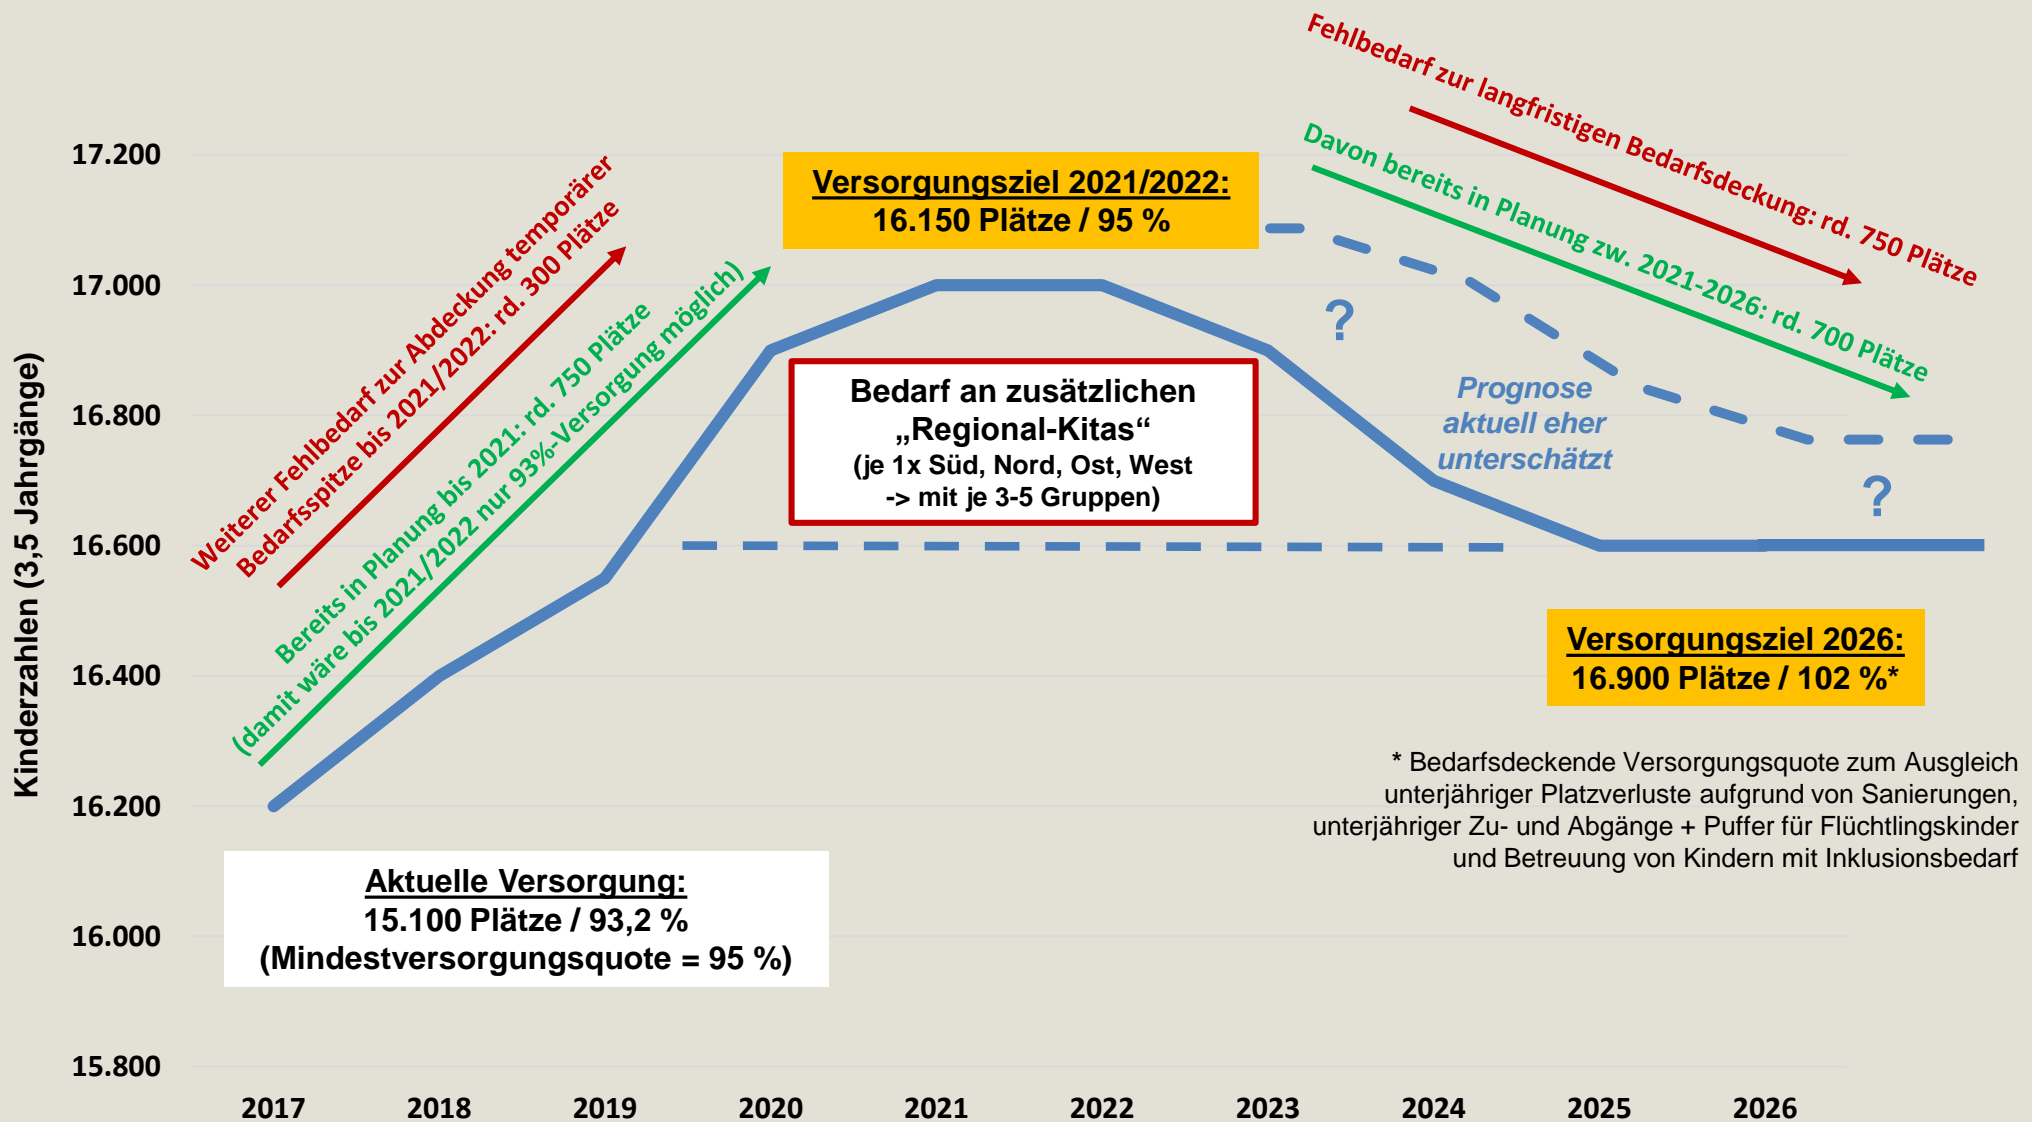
Kinderzahlen (3,5 Jahrgänge)

17.200
17.000
16.800
16.600
16.400
16.200
16.000
15.800

2017 2018 2019 2020 2021 2022 2023 2024 2025 2026

Weiterer Fehlbedarf zur Abdeckung temporärer Bedarfsspitze bis 2021/2022: rd. 300 Plätze

Bereits in Planung bis 2021: rd. 750 Plätze (damit wäre bis 2021/2022 nur 93%-Versorgung möglich)

Versorgungsziel 2021/2022:
16.150 Plätze / 95 %

Bedarf an zusätzlichen „Regional-Kitas“
(je 1x Süd, Nord, Ost, West -> mit je 3-5 Gruppen)

Fehlbedarf zur langfristigen Bedarfsdeckung: rd. 750 Plätze

Davon bereits in Planung zw. 2021-2026: rd. 700 Plätze

?

Prognose aktuell eher unterschätzt

?

Versorgungsziel 2026:
16.900 Plätze / 102 %*

* Bedarfsdeckende Versorgungsquote zum Ausgleich unterjähriger Platzverluste aufgrund von Sanierungen, unterjähriger Zu- und Abgänge + Puffer für Flüchtlingskinder und Betreuung von Kindern mit Inklusionsbedarf

Aktuelle Versorgung:
15.100 Plätze / 93,2 %
(Mindestversorgungsquote = 95 %)